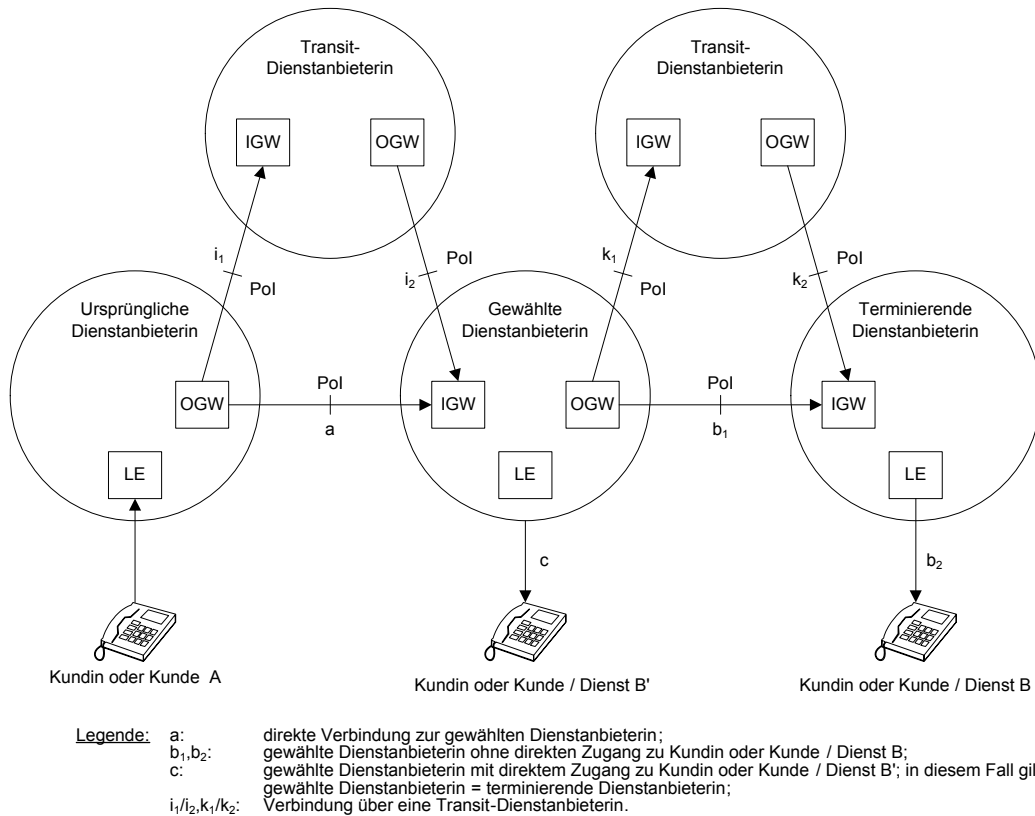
Transit-Dienstanbieterin

IGW OGW

Transit-Dienstanbieterin

IGW OGW

$i_1$ PoI

PoI $i_2$

$k_1$ PoI

PoI $k_2$

Ursprüngliche Dienstanbieterin

OGW

LE

PoI

a

Gewählte Dienstanbieterin

IGW OGW

LE

PoI

$b_1$

Terminierende Dienstanbieterin

IGW

LE

c

$b_2$

Kundin oder Kunde A

Kundin oder Kunde / Dienst B'

Kundin oder Kunde / Dienst B

Legende:
a: direkte Verbindung zur gewählten Dienstanbieterin;
$b_1$,$b_2$: gewählte Dienstanbieterin ohne direkten Zugang zu Kundin oder Kunde / Dienst B;
c: gewählte Dienstanbieterin mit direktem Zugang zu Kundin oder Kunde / Dienst B'; in diesem Fall gil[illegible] gewählte Dienstanbieterin = terminierende Dienstanbieterin;
$i_1$/$i_2$,$k_1$/$k_2$: Verbindung über eine Transit-Dienstanbieterin.